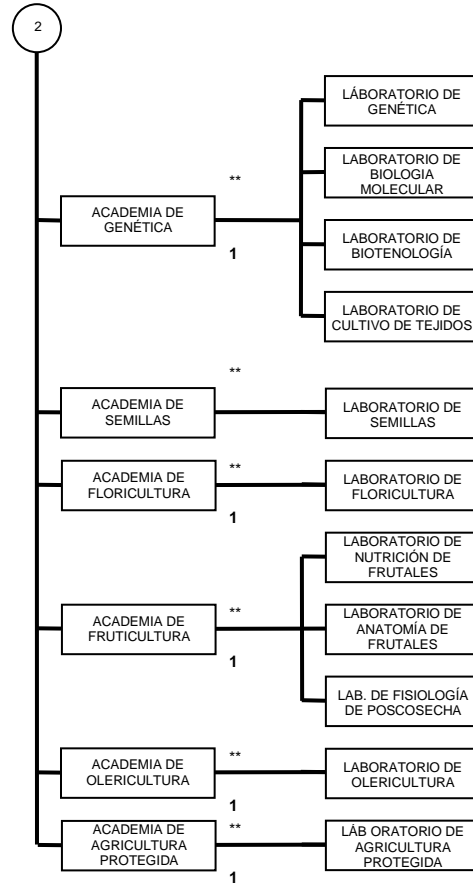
2

LÁBORATORIO DE GENÉTICA

LABORATORIO DE BIOLOGIA MOLECULAR

**

ACADEMIA DE GENÉTICA

1

LABORATORIO DE BIOTENOLOGÍA

LABORATORIO DE CULTIVO DE TEJIDOS

**

ACADEMIA DE SEMILLAS

LABORATORIO DE SEMILLAS

ACADEMIA DE FLORICULTURA

**

1

LABORATORIO DE FLORICULTURA

LABORATORIO DE NUTRICIÓN DE FRUTALES

ACADEMIA DE FRUTICULTURA

**

1

LABORATORIO DE ANATOMÍA DE FRUTALES

LAB. DE FISIOLOGÍA DE POSCOSECHA

ACADEMIA DE OLERICULTURA

**

1

LABORATORIO DE OLERICULTURA

ACADEMIA DE AGRICULTURA PROTEGIDA

**

1

LÁB ORATORIO DE AGRICULTURA PROTEGIDA